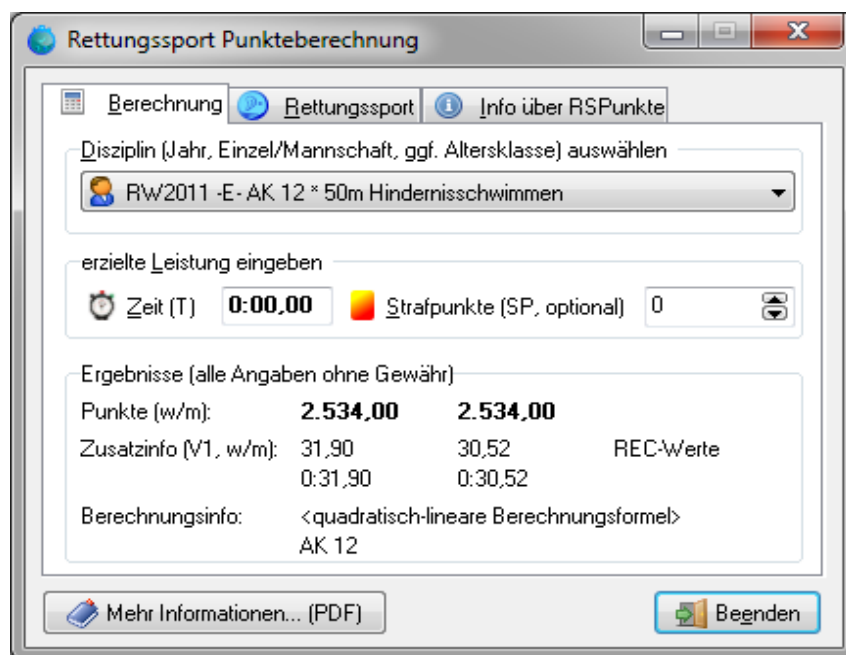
Rettungssport Punkteberechnung

Berechnung
Rettungssport
Info über RSPunkte

Disziplin (Jahr, Einzel/Mannschaft, ggf. Altersklasse) auswählen

RW2011 -E- AK 12 * 50m Hindernisschwimmen

erzielte Leistung eingeben

Zeit (T) 0:00,00 Strafpunkte (SP, optional) 0

Ergebnisse (alle Angaben ohne Gewähr)

| | | | |
|---|---|---|---|
| Punkte (w/m): | 2.534,00 | 2.534,00 | |
| Zusatzinfo (V1, w/m): | 31,90<br>0:31,90 | 30,52<br>0:30,52 | REC-Werte |
| Berechnungsinfo: | <quadratisch-lineare Berechnungsformel><br>AK 12 | | |

Mehr Informationen... (PDF)
Beenden